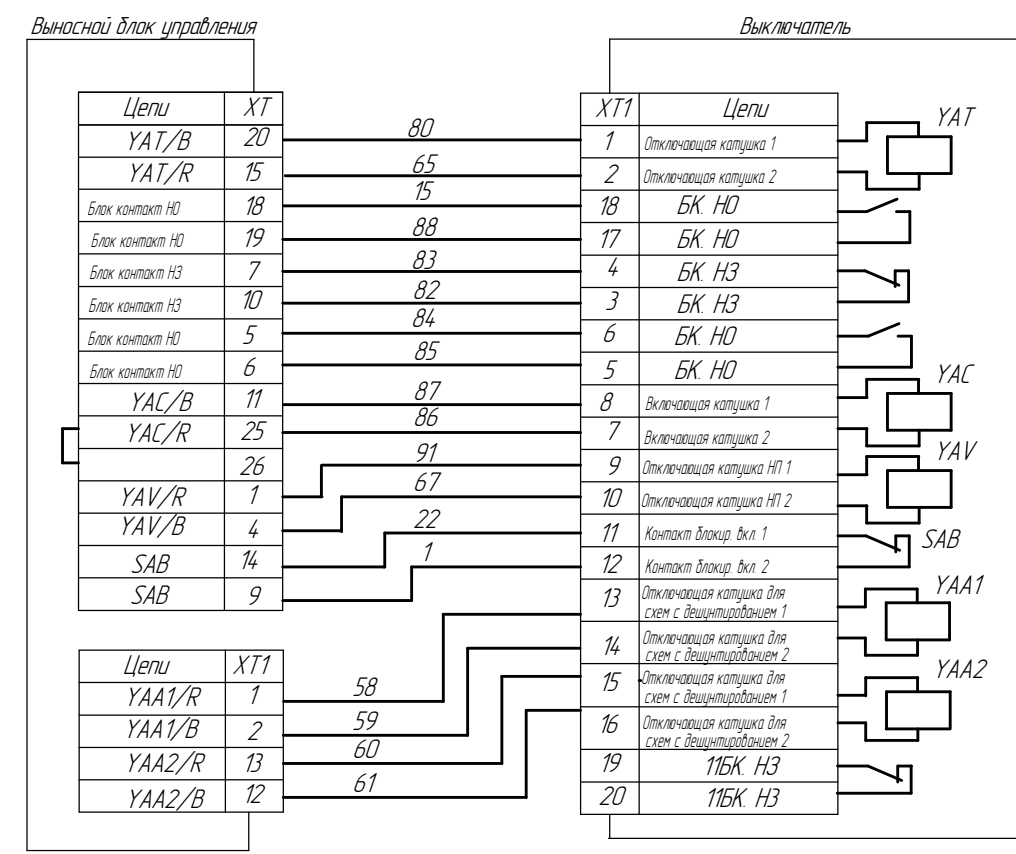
Выносной блок управления

| Цепи | XT |
|---|---|
| YAT/B | 20 |
| YAT/R | 15 |
| Блок контакт НО | 18 |
| Блок контакт НО | 19 |
| Блок контакт НЗ | 7 |
| Блок контакт НЗ | 10 |
| Блок контакт НО | 5 |
| Блок контакт НО | 6 |
| YAC/B | 11 |
| YAC/R | 25 |
| | 26 |
| YAV/R | 1 |
| YAV/B | 4 |
| SAB | 14 |
| SAB | 9 |

| Цепи | XT1 |
|---|---|
| YAA1/R | 1 |
| YAA1/B | 2 |
| YAA2/R | 13 |
| YAA2/B | 12 |

80
65
15
88
83
82
84
85
87
86
91
67
22
1
58
59
60
61

Выключатель

| XT1 | Цепи |
|---|---|
| 1 | Отключающая катушка 1 |
| 2 | Отключающая катушка 2 |
| 18 | БК. НО |
| 17 | БК. НО |
| 4 | БК. НЗ |
| 3 | БК. НЗ |
| 6 | БК. НО |
| 5 | БК. НО |
| 8 | Включающая катушка 1 |
| 7 | Включающая катушка 2 |
| 9 | Отключающая катушка НП 1 |
| 10 | Отключающая катушка НП 2 |
| 11 | Контакт блокир. вкл. 1 |
| 12 | Контакт блокир. вкл. 2 |
| 13 | Отключающая катушка для схем с дешунтированием 1 |
| 14 | Отключающая катушка для схем с дешунтированием 2 |
| 15 | Отключающая катушка для схем с дешунтированием 1 |
| 16 | Отключающая катушка для схем с дешунтированием 2 |
| 19 | 11БК. НЗ |
| 20 | 11БК. НЗ |

YAT
YAC
YAV
SAB
YAA1
YAA2